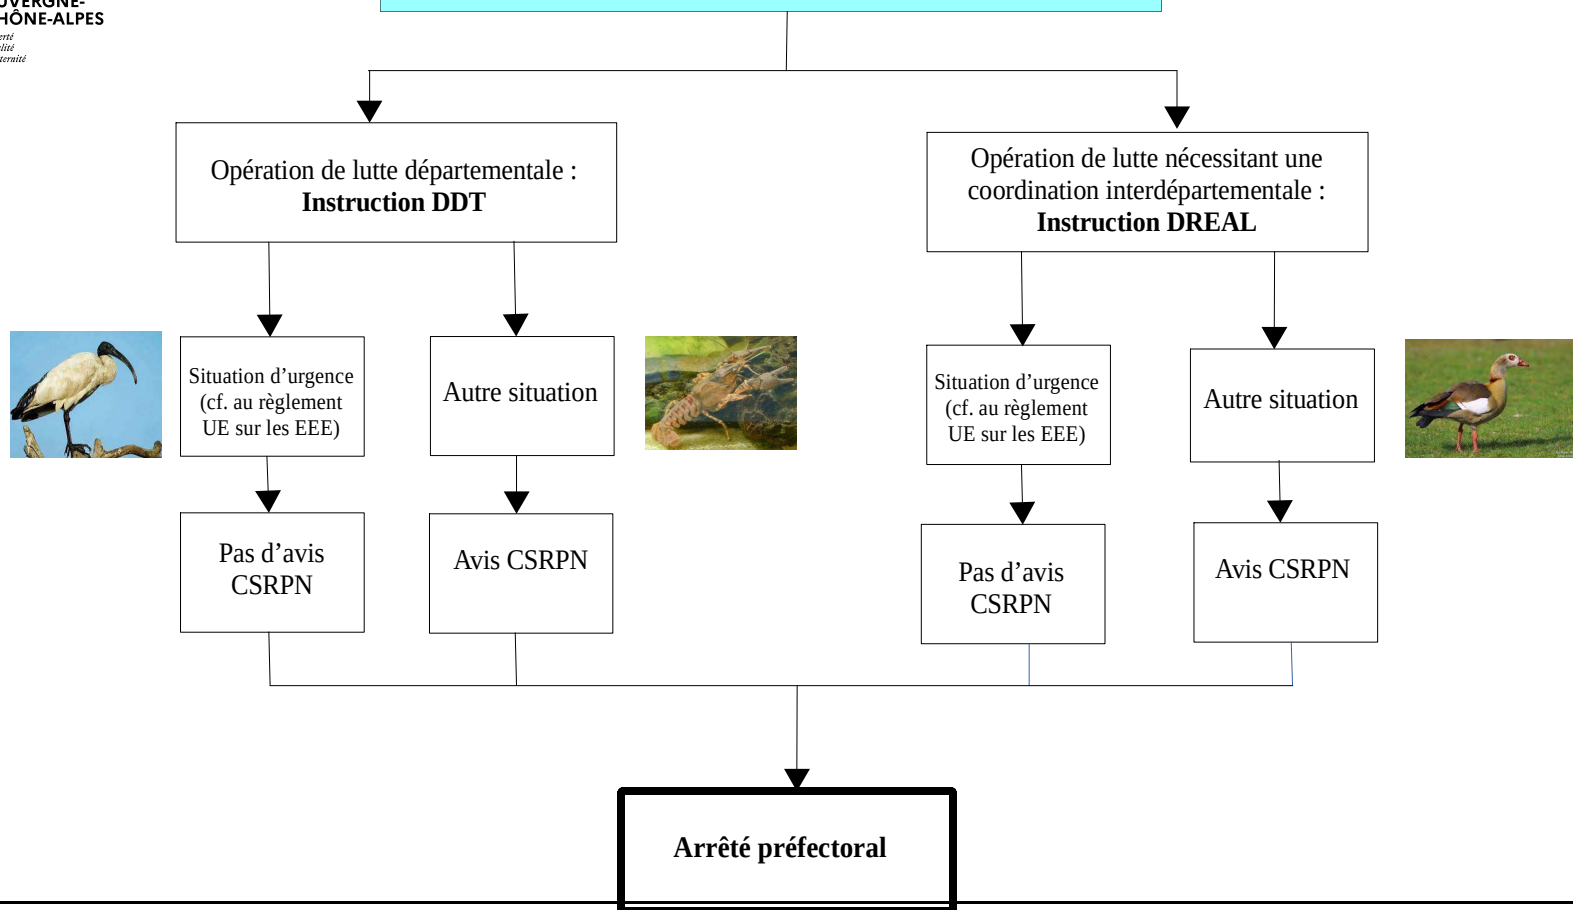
UVERGNE-
HÔNE-ALPES
erté
alité
ternité

Opération de lutte départementale : **Instruction DDT**

Opération de lutte nécessitant une coordination interdépartementale : **Instruction DREAL**

Situation d'urgence (cf. au règlement UE sur les EEE)

Autre situation

Situation d'urgence (cf. au règlement UE sur les EEE)

Autre situation

Pas d'avis CSRPN

Avis CSRPN

Pas d'avis CSRPN

Avis CSRPN

**Arrêté préfectoral**